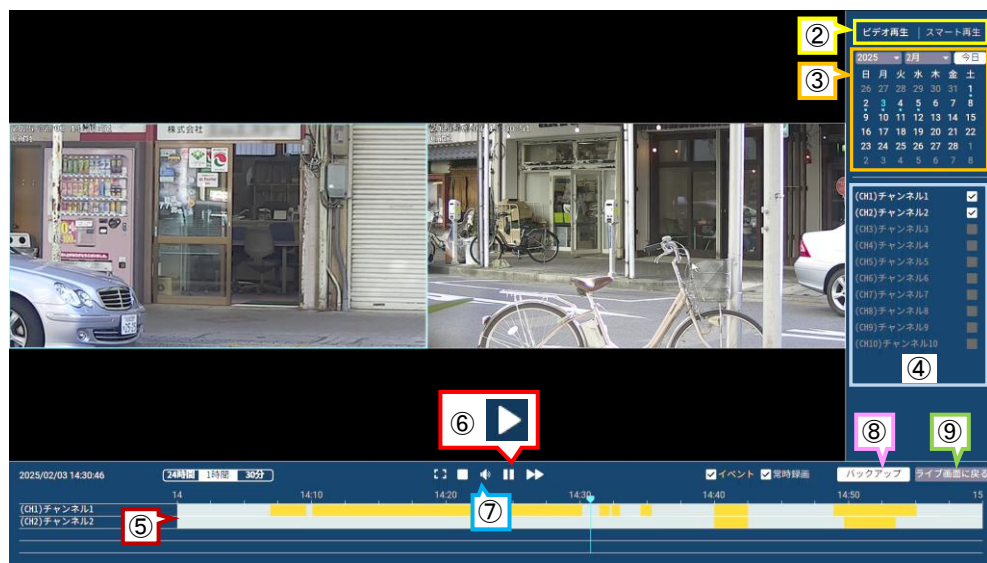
②
ビデオ再生 | スマート再生

③
2025 2月 今日

| 日 | 月 | 火 | 水 | 木 | 金 | 土 |
|---|---|---|---|---|---|---|
| 26 | 27 | 28 | 29 | 30 | 31 | 1 |
| 2 | 3 | 4 | 5 | 6 | 7 | 8 |
| 9 | 10 | 11 | 12 | 13 | 14 | 15 |
| 16 | 17 | 18 | 19 | 20 | 21 | 22 |
| 23 | 24 | 25 | 26 | 27 | 28 | 1 |
| 2 | 3 | 4 | 5 | 6 | 7 | 8 |

株式会社

(CH1)チャンネル1
(CH2)チャンネル2
(CH3)チャンネル3
(CH4)チャンネル4
(CH5)チャンネル5
(CH6)チャンネル6
(CH7)チャンネル7
(CH8)チャンネル8
(CH9)チャンネル9
(CH10)チャンネル10
④

⑥
⑧
⑨

2025/02/03 14:30:46 24時間 1時間 30分
イベント 常時録画 バックアップ ライブ画面に戻る

14 14:10 14:20 14:30 14:40 14:50 15
(CH1)チャンネル1
(CH2)チャンネル2
⑤
⑦